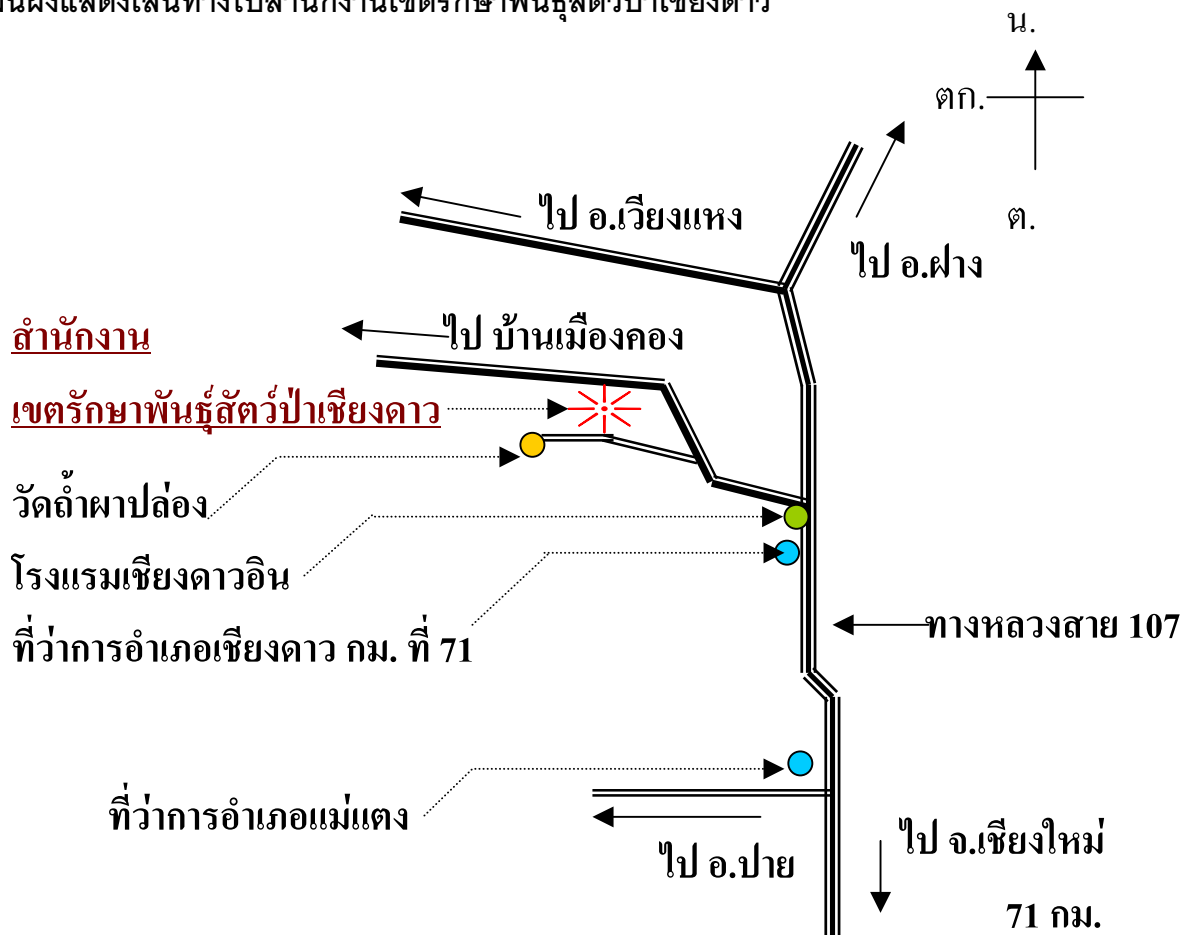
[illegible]ผังแสดงเส้นทางไปสำนักงานเขตรักษาพันธุ์สัตว์ป่าเชียงดาว

น.

ตก.

ต.

ไป อ.เวียงแหง

ไป อ.ฝาง

สำนักงาน

ไป บ้านเมืองคอง

เขตรักษาพันธุ์สัตว์ป่าเชียงดาว

วัดถ้ำผาปล่อง

โรงแรมเชียงดาวอิน

ที่ว่าการอำเภอเชียงดาว กม. ที่ 71

ทางหลวงสาย 107

ที่ว่าการอำเภอแม่แตง

ไป อ.ปาย

ไป จ.เชียงใหม่

71 กม.